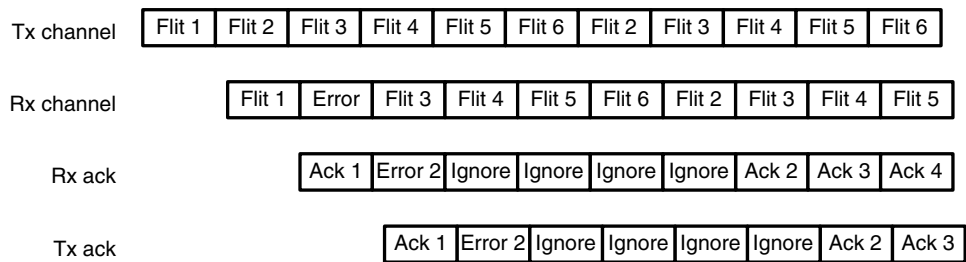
Tx channel Flit 1 Flit 2 Flit 3 Flit 4 Flit 5 Flit 6 Flit 2 Flit 3 Flit 4 Flit 5 Flit 6

Rx channel Flit 1 Error Flit 3 Flit 4 Flit 5 Flit 6 Flit 2 Flit 3 Flit 4 Flit 5

Rx ack Ack 1 Error 2 Ignore Ignore Ignore Ignore Ack 2 Ack 3 Ack 4

Tx ack Ack 1 Error 2 Ignore Ignore Ignore Ignore Ack 2 Ack 3